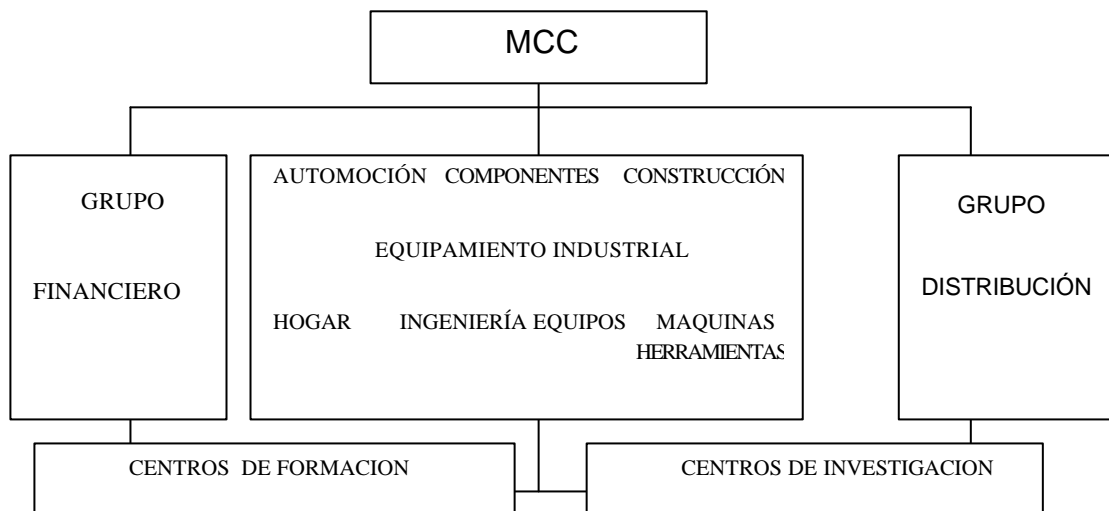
MCC

GRUPO

FINANCIERO

AUTOMOCIÓN COMPONENTES CONSTRUCCIÓN

EQUIPAMIENTO INDUSTRIAL

HOGAR INGENIERÍA EQUIPOS MAQUINAS HERRAMIENTAS

GRUPO

DISTRIBUCIÓN

CENTROS DE FORMACION

CENTROS DE INVESTIGACION